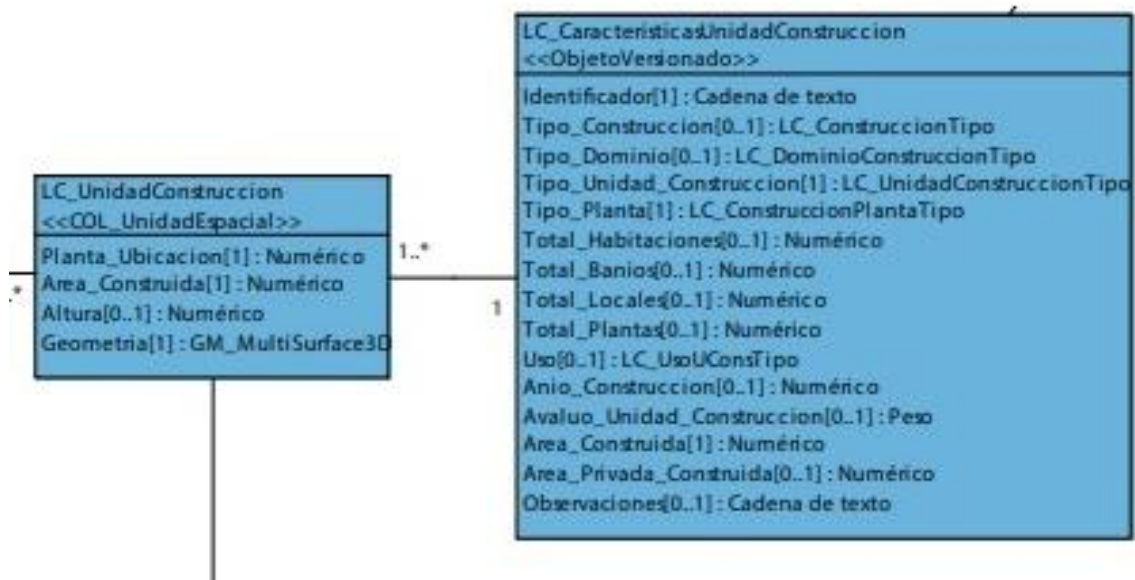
LC_UnidadConstruccion
<<COL_UnidadEspacial>>

Planta_Ubicacion[1] : Numérico
Area_Construida[1] : Numérico
Altura[0..1] : Numérico
Geometria[1] : GM_MultiSurface3D

*

1..*

1

LC_CaracteristicasUnidadConstruccion
<<ObjetoVersionado>>

Identificador[1] : Cadena de texto
Tipo_Construccion[0..1] : LC_ConstruccionTipo
Tipo_Dominio[0..1] : LC_DominioConstruccionTipo
Tipo_Unidad_Construccion[1] : LC_UnidadConstruccionTipo
Tipo_Planta[1] : LC_ConstruccionPlantaTipo
Total_Habitaciones[0..1] : Numérico
Total_Banios[0..1] : Numérico
Total_Locales[0..1] : Numérico
Total_Plantas[0..1] : Numérico
Uso[0..1] : LC_UsoUConsTipo
Anio_Construccion[0..1] : Numérico
Avaluo_Unidad_Construccion[0..1] : Peso
Area_Construida[1] : Numérico
Area_Privada_Construida[0..1] : Numérico
Observaciones[0..1] : Cadena de texto